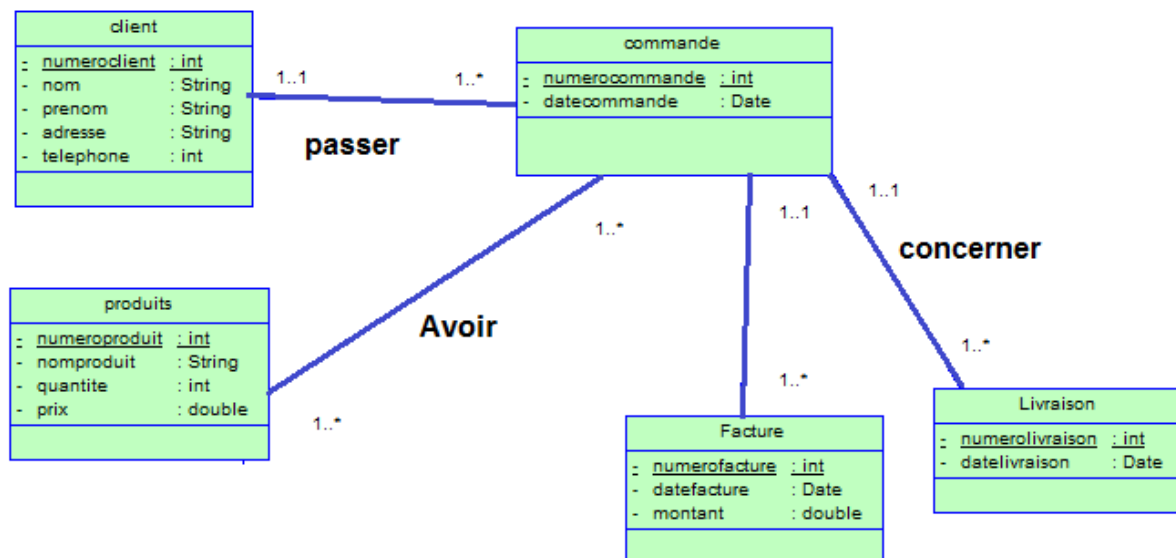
client

- numeroclient : int
- nom : String
- prenom : String
- adresse : String
- telephone : int

1..1

1..*

passer

commande

- numerocommande : int
- datecommande : Date

1..1

1..1

1..*

concerner

produits

- numeroproduit : int
- nomproduit : String
- quantite : int
- prix : double

Avoir

1..*

1..*

1..*

Livraison

- numerolivraison : int
- datelivraison : Date

Facture

- numerofacture : int
- datefacture : Date
- montant : double